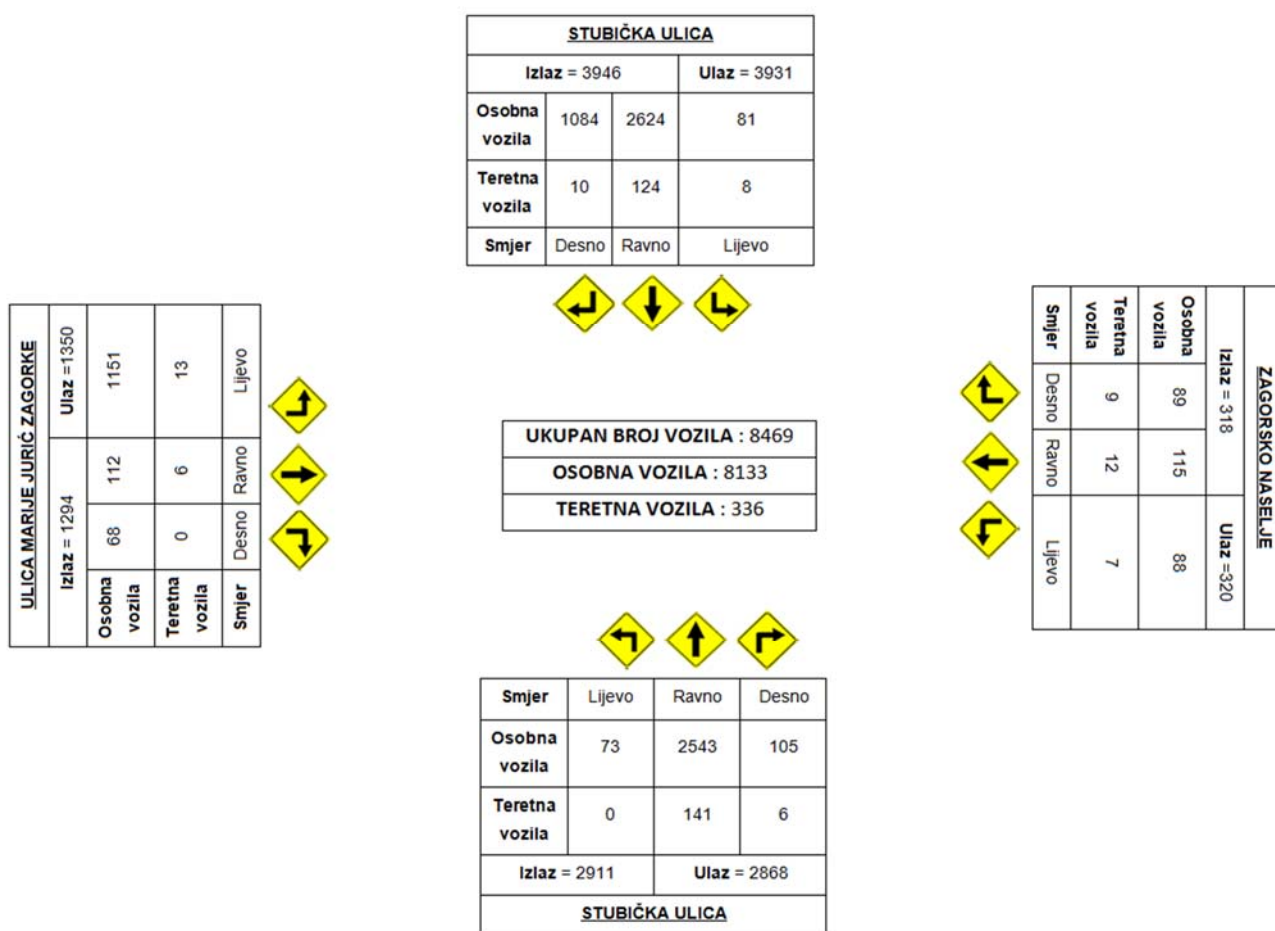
**STUBIČKA ULICA**

| **Izlaz** = 3946 | | | **Ulaz** = 3931 |
|---|---|---|---|
| **Osobna vozila** | 1084 | 2624 | 81 |
| **Teretna vozila** | 10 | 124 | 8 |
| **Smjer** | Desno | Ravno | Lijevo |

**ULICA MARIJE JURIĆ ZAGORKE**

| **Ulaz** =1350 | | **Izlaz** = 1294 | |
|---|---|---|---|
| **Osobna vozila** | 1151 | 112 | 68 |
| **Teretna vozila** | 13 | 6 | 0 |
| **Smjer** | Lijevo | Ravno | Desno |

| UKUPAN BROJ VOZILA : 8469 |
|---|
| OSOBNA VOZILA : 8133 |
| TERETNA VOZILA : 336 |

**ZAGORSKO NASELJE**

| **Izlaz** = 318 | | **Ulaz** =320 |
|---|---|---|
| **Osobna vozila** 89 | 115 | 88 |
| **Teretna vozila** 9 | 12 | 7 |
| **Smjer** Desno | Ravno | Lijevo |

| **Smjer** | Lijevo | Ravno | Desno |
|---|---|---|---|
| **Osobna vozila** | 73 | 2543 | 105 |
| **Teretna vozila** | 0 | 141 | 6 |
| **Izlaz** = 2911 | | **Ulaz** = 2868 | |

**STUBIČKA ULICA**